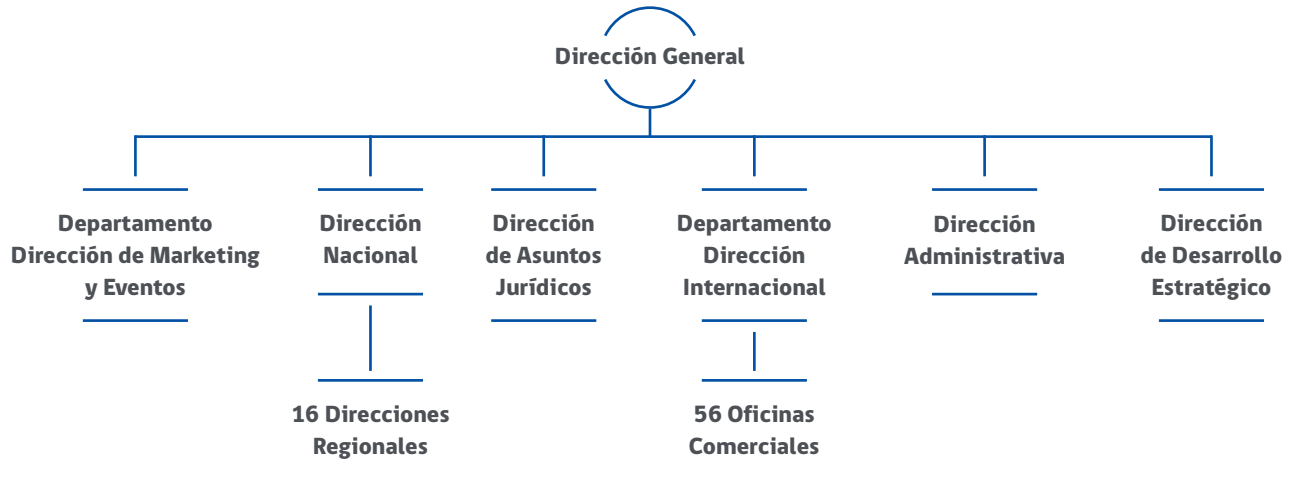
Dirección General

Departamento Dirección de Marketing y Eventos

Dirección Nacional

16 Direcciones Regionales

Dirección de Asuntos Jurídicos

Departamento Dirección Internacional

56 Oficinas Comerciales

Dirección Administrativa

Dirección de Desarrollo Estratégico